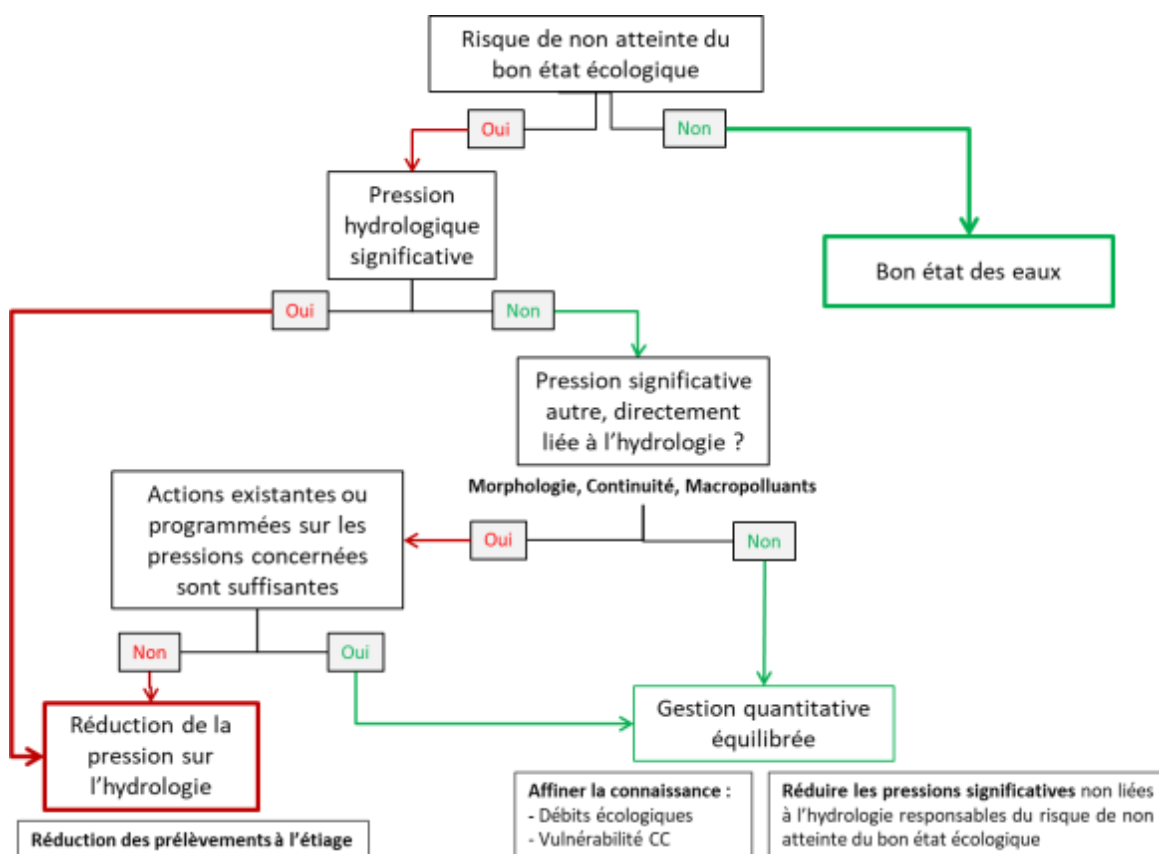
Risque de non atteinte du bon état écologique

Oui

Non

Pression hydrologique significative

Bon état des eaux

Oui

Non

Pression significative autre, directement liée à l'hydrologie ?

Morphologie, Continuité, Macropolluants

Actions existantes ou programmées sur les pressions concernées sont suffisantes

Oui

Non

Non

Oui

Réduction de la pression sur l'hydrologie

Gestion quantitative équilibrée

Réduction des prélèvements à l'étiage

Affiner la connaissance :
- Débits écologiques
- Vulnérabilité CC

Réduire les pressions significatives non liées à l'hydrologie responsables du risque de non atteinte du bon état écologique